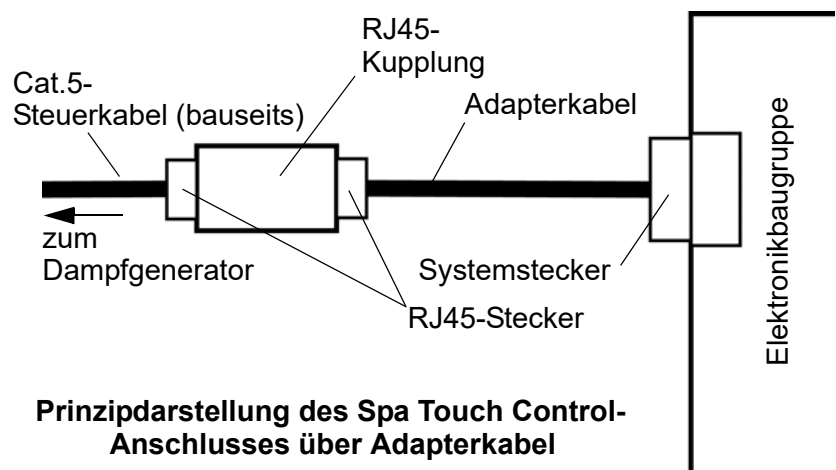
RJ45-
Kupplung

Cat.5-
Steuerkabel (bauseits)

Adapterkabel

Elektronikbaugruppe

zum
Dampfgenerator

Systemstecker

RJ45-Stecker

**Prinzipdarstellung des Spa Touch Control-Anschlusses über Adapterkabel**